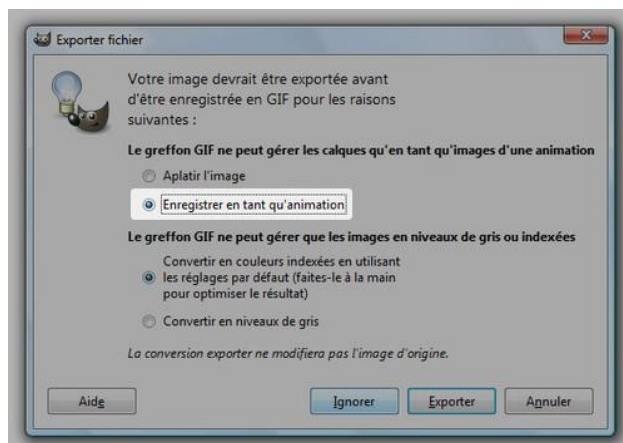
Exporter fichier

Votre image devrait être exportée avant d'être enregistrée en GIF pour les raisons suivantes :

Le greffon GIF ne peut gérer les calques qu'en tant qu'images d'une animation

Aplatir l'image

Enregistrer en tant qu'animation

Le greffon GIF ne peut gérer que les images en niveaux de gris ou indexées

Convertir en couleurs indexées en utilisant les réglages par défaut (faites-le à la main pour optimiser le résultat)

Convertir en niveaux de gris

La conversion exporter ne modifiera pas l'image d'origine.

Aide

Ignorer

Exporter

Annuler